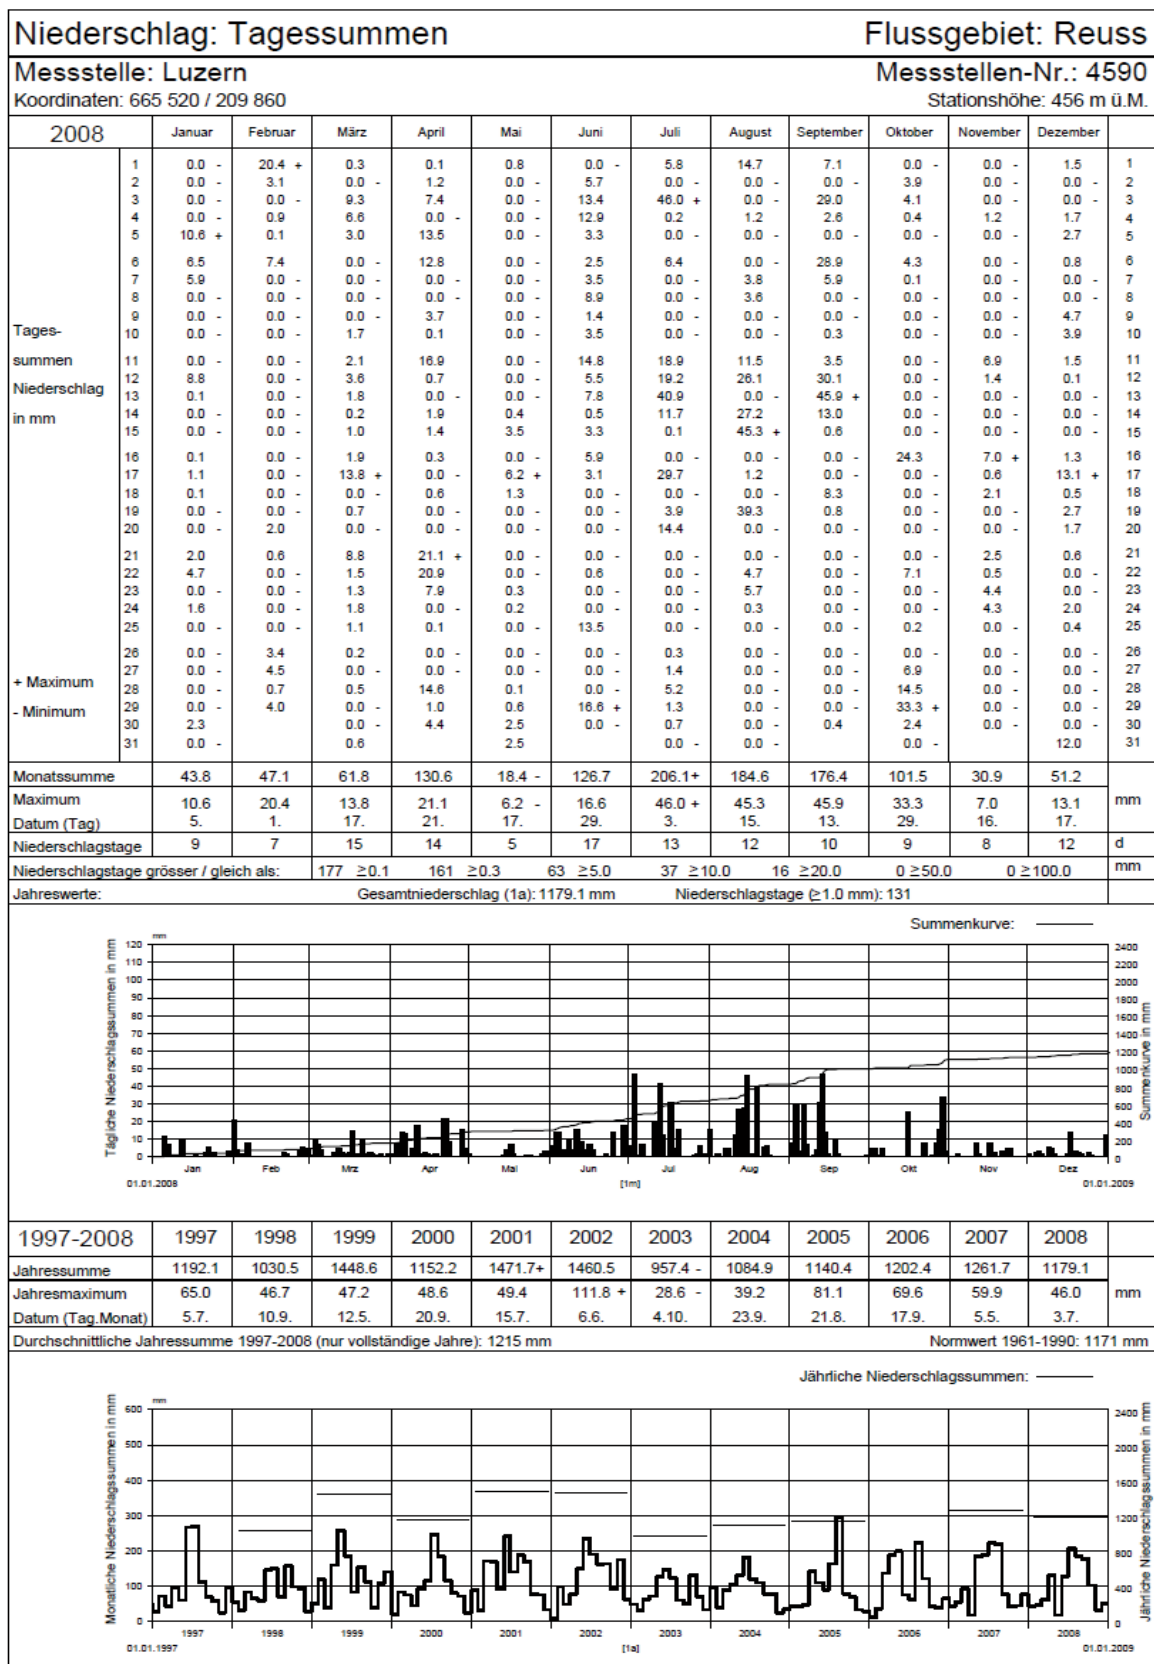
Niederschlag: Tagessummen Flussgebiet: Reuss

Messstelle: Luzern Messstellen-Nr.: 4590

Koordinaten: 665 520 / 209 860 Stationshöhe: 456 m ü.M.

| 2008 | | Januar | Februar | März | April | Mai | Juni | Juli | August | September | Oktober | November | Dezember | |
|---|---|---|---|---|---|---|---|---|---|---|---|---|---|---|
| | 1 | 0.0 - | 20.4 + | 0.3 | 0.1 | 0.8 | 0.0 - | 5.8 | 14.7 | 7.1 | 0.0 - | 0.0 - | 1.5 | 1 |
| | 2 | 0.0 - | 3.1 | 0.0 - | 1.2 | 0.0 - | 5.7 | 0.0 - | 0.0 - | 0.0 - | 3.9 | 0.0 - | 0.0 - | 2 |
| | 3 | 0.0 - | 0.0 - | 9.3 | 7.4 | 0.0 - | 13.4 | 46.0 + | 0.0 - | 29.0 | 4.1 | 0.0 - | 0.0 - | 3 |
| | 4 | 0.0 - | 0.9 | 6.6 | 0.0 - | 0.0 - | 12.9 | 0.2 | 1.2 | 2.6 | 0.4 | 1.2 | 1.7 | 4 |
| | 5 | 10.6 + | 0.1 | 3.0 | 13.5 | 0.0 - | 3.3 | 0.0 - | 0.0 - | 0.0 - | 0.0 - | 0.0 - | 2.7 | 5 |
| | 6 | 6.5 | 7.4 | 0.0 - | 12.8 | 0.0 - | 2.5 | 6.4 | 0.0 - | 28.9 | 4.3 | 0.0 - | 0.8 | 6 |
| | 7 | 5.9 | 0.0 - | 0.0 - | 0.0 - | 0.0 - | 3.5 | 0.0 - | 3.8 | 5.9 | 0.1 | 0.0 - | 0.0 - | 7 |
| | 8 | 0.0 - | 0.0 - | 0.0 - | 0.0 - | 0.0 - | 8.9 | 0.0 - | 3.6 | 0.0 - | 0.0 - | 0.0 - | 0.0 - | 8 |
| | 9 | 0.0 - | 0.0 - | 0.0 - | 3.7 | 0.0 - | 1.4 | 0.0 - | 0.0 - | 0.0 - | 0.0 - | 0.0 - | 4.7 | 9 |
| Tages- | 10 | 0.0 - | 0.0 - | 1.7 | 0.1 | 0.0 - | 3.5 | 0.0 - | 0.0 - | 0.3 | 0.0 - | 0.0 - | 3.9 | 10 |
| summen | 11 | 0.0 - | 0.0 - | 2.1 | 16.9 | 0.0 - | 14.8 | 18.9 | 11.5 | 3.5 | 0.0 - | 6.9 | 1.5 | 11 |
| Niederschlag | 12 | 8.8 | 0.0 - | 3.6 | 0.7 | 0.0 - | 5.5 | 19.2 | 26.1 | 30.1 | 0.0 - | 1.4 | 0.1 | 12 |
| in mm | 13 | 0.1 | 0.0 - | 1.8 | 0.0 - | 0.0 - | 7.8 | 40.9 | 0.0 - | 45.9 + | 0.0 - | 0.0 - | 0.0 - | 13 |
| | 14 | 0.0 - | 0.0 - | 0.2 | 1.9 | 0.4 | 0.5 | 11.7 | 27.2 | 13.0 | 0.0 - | 0.0 - | 0.0 - | 14 |
| | 15 | 0.0 - | 0.0 - | 1.0 | 1.4 | 3.5 | 3.3 | 0.1 | 45.3 + | 0.6 | 0.0 - | 0.0 - | 0.0 - | 15 |
| | 16 | 0.1 | 0.0 - | 1.9 | 0.3 | 0.0 - | 5.9 | 0.0 - | 0.0 - | 0.0 - | 24.3 | 7.0 + | 1.3 | 16 |
| | 17 | 1.1 | 0.0 - | 13.8 + | 0.0 - | 6.2 + | 3.1 | 29.7 | 1.2 | 0.0 - | 0.0 - | 0.6 | 13.1 + | 17 |
| | 18 | 0.1 | 0.0 - | 0.0 - | 0.6 | 1.3 | 0.0 - | 0.0 - | 0.0 - | 8.3 | 0.0 - | 2.1 | 0.5 | 18 |
| | 19 | 0.0 - | 0.0 - | 0.7 | 0.0 - | 0.0 - | 0.0 - | 3.9 | 39.3 | 0.8 | 0.0 - | 0.0 - | 2.7 | 19 |
| | 20 | 0.0 - | 2.0 | 0.0 - | 0.0 - | 0.0 - | 0.0 - | 14.4 | 0.0 - | 0.0 - | 0.0 - | 0.0 - | 1.7 | 20 |
| | 21 | 2.0 | 0.6 | 8.8 | 21.1 + | 0.0 - | 0.0 - | 0.0 - | 0.0 - | 0.0 - | 0.0 - | 2.5 | 0.6 | 21 |
| | 22 | 4.7 | 0.0 - | 1.5 | 20.9 | 0.0 - | 0.6 | 0.0 - | 4.7 | 0.0 - | 7.1 | 0.5 | 0.0 - | 22 |
| | 23 | 0.0 - | 0.0 - | 1.3 | 7.9 | 0.3 | 0.0 - | 0.0 - | 5.7 | 0.0 - | 0.0 - | 4.4 | 0.0 - | 23 |
| | 24 | 1.6 | 0.0 - | 1.8 | 0.0 - | 0.2 | 0.0 - | 0.0 - | 0.3 | 0.0 - | 0.0 - | 4.3 | 2.0 | 24 |
| | 25 | 0.0 - | 0.0 - | 1.1 | 0.1 | 0.0 - | 13.5 | 0.0 - | 0.0 - | 0.0 - | 0.2 | 0.0 - | 0.4 | 25 |
| | 26 | 0.0 - | 3.4 | 0.2 | 0.0 - | 0.0 - | 0.0 - | 0.3 | 0.0 - | 0.0 - | 0.0 - | 0.0 - | 0.0 - | 26 |
| + Maximum | 27 | 0.0 - | 4.5 | 0.0 - | 0.0 - | 0.0 - | 0.0 - | 1.4 | 0.0 - | 0.0 - | 6.9 | 0.0 - | 0.0 - | 27 |
| | 28 | 0.0 - | 0.7 | 0.5 | 14.6 | 0.1 | 0.0 - | 5.2 | 0.0 - | 0.0 - | 14.5 | 0.0 - | 0.0 - | 28 |
| - Minimum | 29 | 0.0 - | 4.0 | 0.0 - | 1.0 | 0.6 | 16.6 + | 1.3 | 0.0 - | 0.0 - | 33.3 + | 0.0 - | 0.0 - | 29 |
| | 30 | 2.3 | | 0.0 - | 4.4 | 2.5 | 0.0 - | 0.7 | 0.0 - | 0.4 | 2.4 | 0.0 - | 0.0 - | 30 |
| | 31 | 0.0 - | | 0.6 | | 2.5 | | 0.0 - | 0.0 - | | 0.0 - | | 12.0 | 31 |
| Monatssumme | | 43.8 | 47.1 | 61.8 | 130.6 | 18.4 - | 126.7 | 206.1+ | 184.6 | 176.4 | 101.5 | 30.9 | 51.2 | |
| Maximum | | 10.6 | 20.4 | 13.8 | 21.1 | 6.2 - | 16.6 | 46.0 + | 45.3 | 45.9 | 33.3 | 7.0 | 13.1 | mm |
| Datum (Tag) | | 5. | 1. | 17. | 21. | 17. | 29. | 3. | 15. | 13. | 29. | 16. | 17. | |
| Niederschlagstage | | 9 | 7 | 15 | 14 | 5 | 17 | 13 | 12 | 10 | 9 | 8 | 12 | d |

Niederschlagstage grösser / gleich als: 177 ≥0.1 161 ≥0.3 63 ≥5.0 37 ≥10.0 16 ≥20.0 0 ≥50.0 0 ≥100.0 mm

Jahreswerte: Gesamtniederschlag (1a): 1179.1 mm Niederschlagstage (≥1.0 mm): 131

Summenkurve:

mm
Tägliche Niederschlagssummen in mm
120 110 100 90 80 70 60 50 40 30 20 10 0
2400 2200 2000 1800 1600 1400 1200 1000 800 600 400 200 0
Summenkurve in mm
Jan Feb Mrz Apr Mai Jun Jul Aug Sep Okt Nov Dez
01.01.2008 [1m] 01.01.2009

| 1997-2008 | 1997 | 1998 | 1999 | 2000 | 2001 | 2002 | 2003 | 2004 | 2005 | 2006 | 2007 | 2008 | |
|---|---|---|---|---|---|---|---|---|---|---|---|---|---|
| Jahressumme | 1192.1 | 1030.5 | 1448.6 | 1152.2 | 1471.7+ | 1460.5 | 957.4 - | 1084.9 | 1140.4 | 1202.4 | 1261.7 | 1179.1 | |
| Jahresmaximum | 65.0 | 46.7 | 47.2 | 48.6 | 49.4 | 111.8 + | 28.6 - | 39.2 | 81.1 | 69.6 | 59.9 | 46.0 | mm |
| Datum (Tag.Monat) | 5.7. | 10.9. | 12.5. | 20.9. | 15.7. | 6.6. | 4.10. | 23.9. | 21.8. | 17.9. | 5.5. | 3.7. | |

Durchschnittliche Jahressumme 1997-2008 (nur vollständige Jahre): 1215 mm Normwert 1961-1990: 1171 mm

Jährliche Niederschlagssummen:

mm
Monatliche Niederschlagssummen in mm
600 500 400 300 200 100 0
2400 2000 1600 1200 800 400 0
Jährliche Niederschlagssummen in mm
1997 1998 1999 2000 2001 2002 2003 2004 2005 2006 2007 2008
01.01.1997 [1a] 01.01.2009